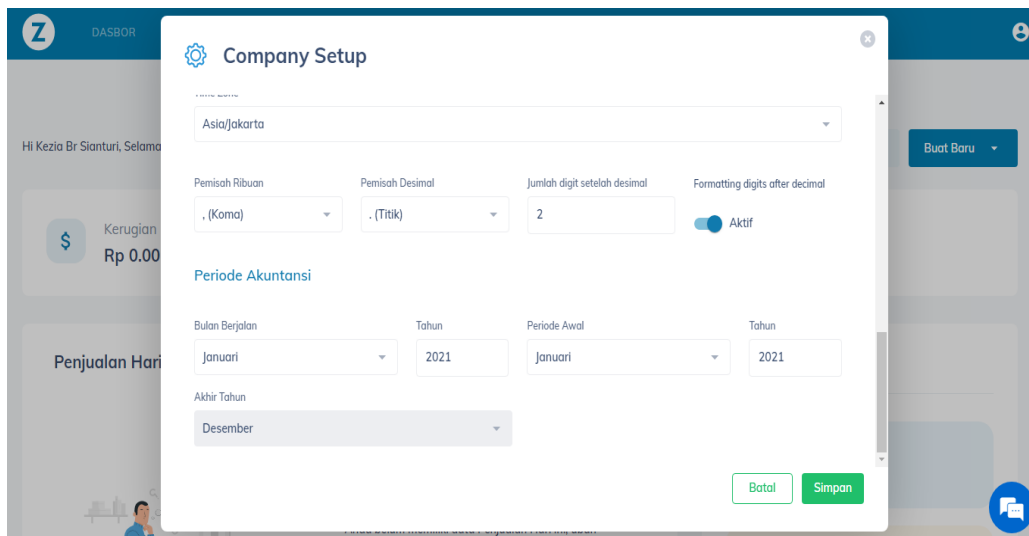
Z DASBOR

Company Setup

Asia/Jakarta

Hi Kezia Br Sianturi, Selama

Buat Baru

Pemisah Ribuan
, (Koma)

Pemisah Desimal
. (Titik)

Jumlah digit setelah desimal
2

Formatting digits after decimal
Aktif

Kerugian
Rp 0.00

Periode Akuntansi

Bulan Berjalan
Januari

Tahun
2021

Periode Awal
Januari

Tahun
2021

Penjualan Hari

Akhir Tahun
Desember

Batal

Simpan